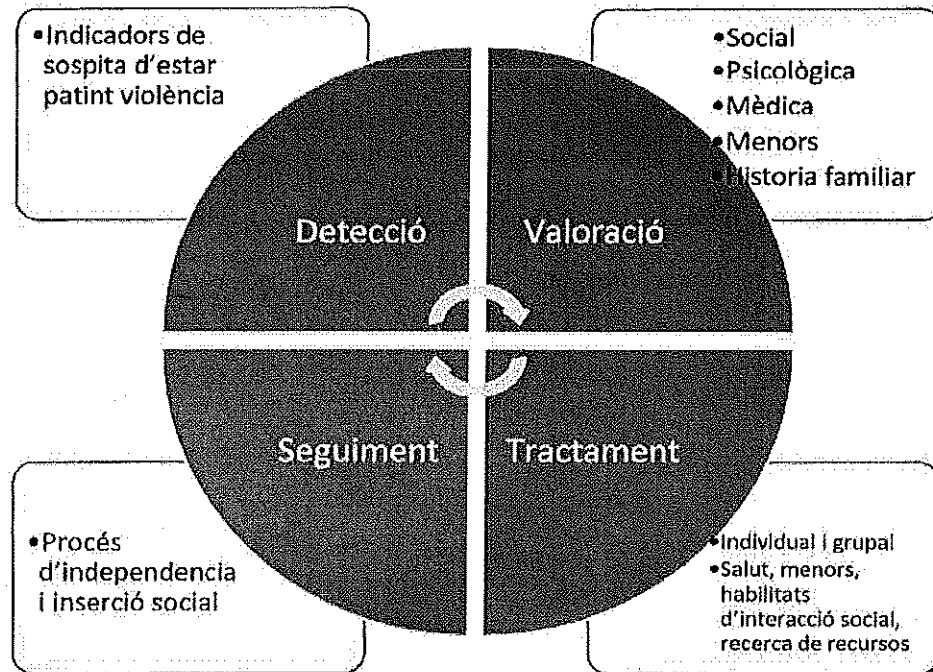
•Indicadors de sospita d'estar patint violència

•Social
•Psicològica
•Mèdica
•Menors
•Historia familiar

Detecció

Valoració

Seguiment

Tractament

•Procés d'independencia i inserció social

•Individual i grupal
•Salut, menors, habilitats d'interacció social, recerca de recursos